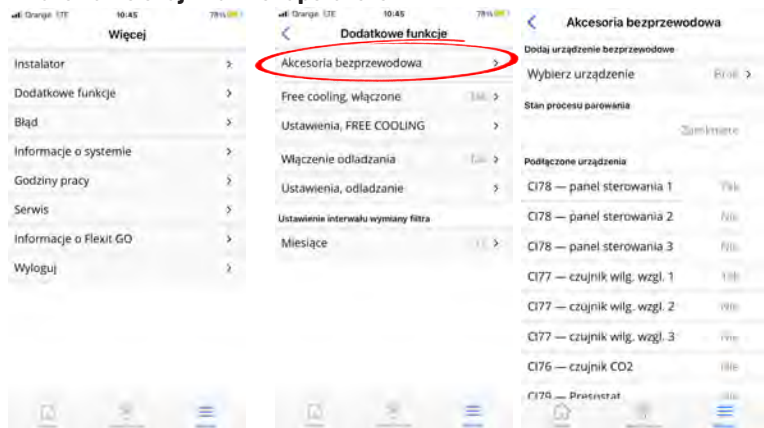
Orange LTE 10:45 78%

Więcej

Instalator >

Dodatkowe funkcje >

Błąd >

Informacje o systemie >

Godziny pracy >

Serwis >

Informacje o Flexit GO >

Wyloguj >

Orange LTE 10:45 78%

< Dodatkowe funkcje

Akcesoria bezprzewodowa >

Free cooling, włączone Tak >

Ustawienia, FREE COOLING >

Włączenie odladzania Tak >

Ustawienia, odladzanie >

Ustawienie interwału wymiany filtra

Miesiące 12 >

< Akcesoria bezprzewodowa

Dodaj urządzenie bezprzewodowe

Wybierz urządzenie Brak >

Stan procesu parowania

Zamknięte

Podłączone urządzenia

CI78 — panel sterowania 1 Tak

CI78 — panel sterowania 2 Nie

CI78 — panel sterowania 3 Nie

CI77 — czujnik wilg. wzgl. 1 Tak

CI77 — czujnik wilg. wzgl. 2 Nie

CI77 — czujnik wilg. wzgl. 3 Nie

CI76 — czujnik CO2 Nie

CI79 — Presostat